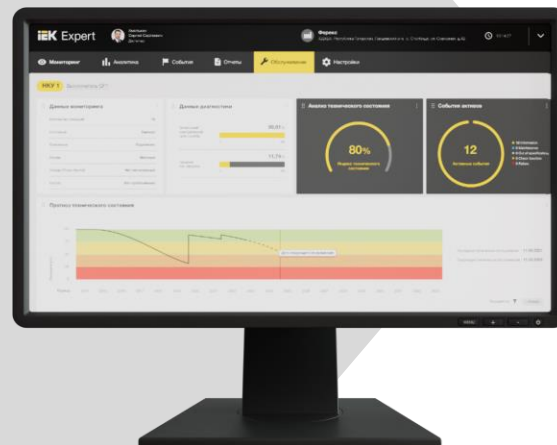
IEK Expert

Мониторинг
Аналитика
События
Отчеты
Обслуживание
Настройки

НКСР 1

Данные мониторинга

Данные диагностики

20,81%

71,7%

Анализ технического состояния

80%

Индекс технического состояния

События активов

12

Активные события

Прогноз технического состояния